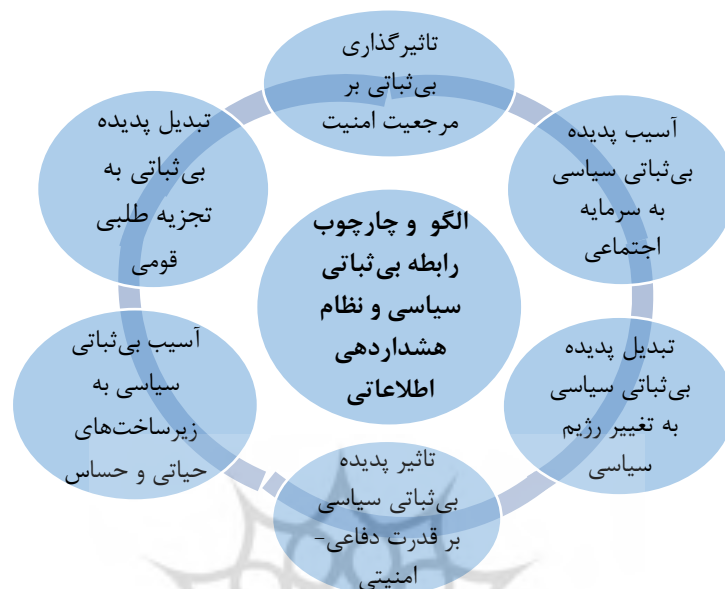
الگو و چارچوب رابطه بی‌ثباتی سیاسی و نظام هشداردهی اطلاعاتی

تاثیرگذاری بی‌ثباتی بر مرجعیت امنیت

آسیب پدیده بی‌ثباتی سیاسی به سرمایه اجتماعی

تبدیل پدیده بی‌ثباتی سیاسی به تغییر رژیم سیاسی

تاثیر پدیده بی‌ثباتی سیاسی بر قدرت دفاعی- امنیتی

آسیب بی‌ثباتی سیاسی به زیرساخت‌های حیاتی و حساس

تبدیل پدیده بی‌ثباتی به تجزیه طلبی قومی